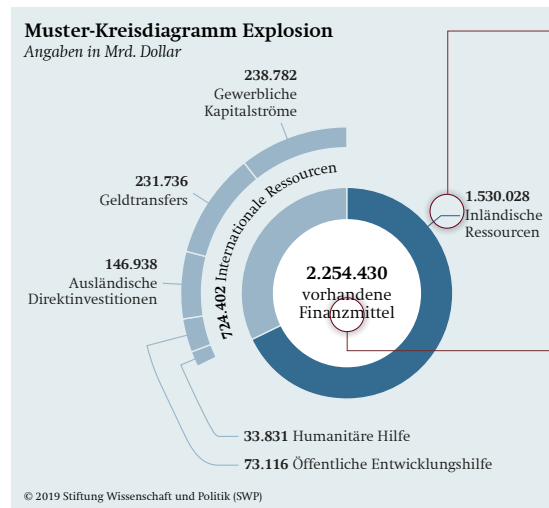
Muster-Kreisdiagramm Explosion
Angaben in Mrd. Dollar

238.782
Gewerbliche
Kapitalströme

231.736
Geldtransfers

146.938
Ausländische
Direktinvestitionen

724.402 Internationale Ressourcen

2.254.430
vorhandene
Finanzmittel

1.530.028
Inländische
Ressourcen

33.831 Humanitäre Hilfe

73.116 Öffentliche Entwicklungshilfe

© 2019 Stiftung Wissenschaft und Politik (SWP)